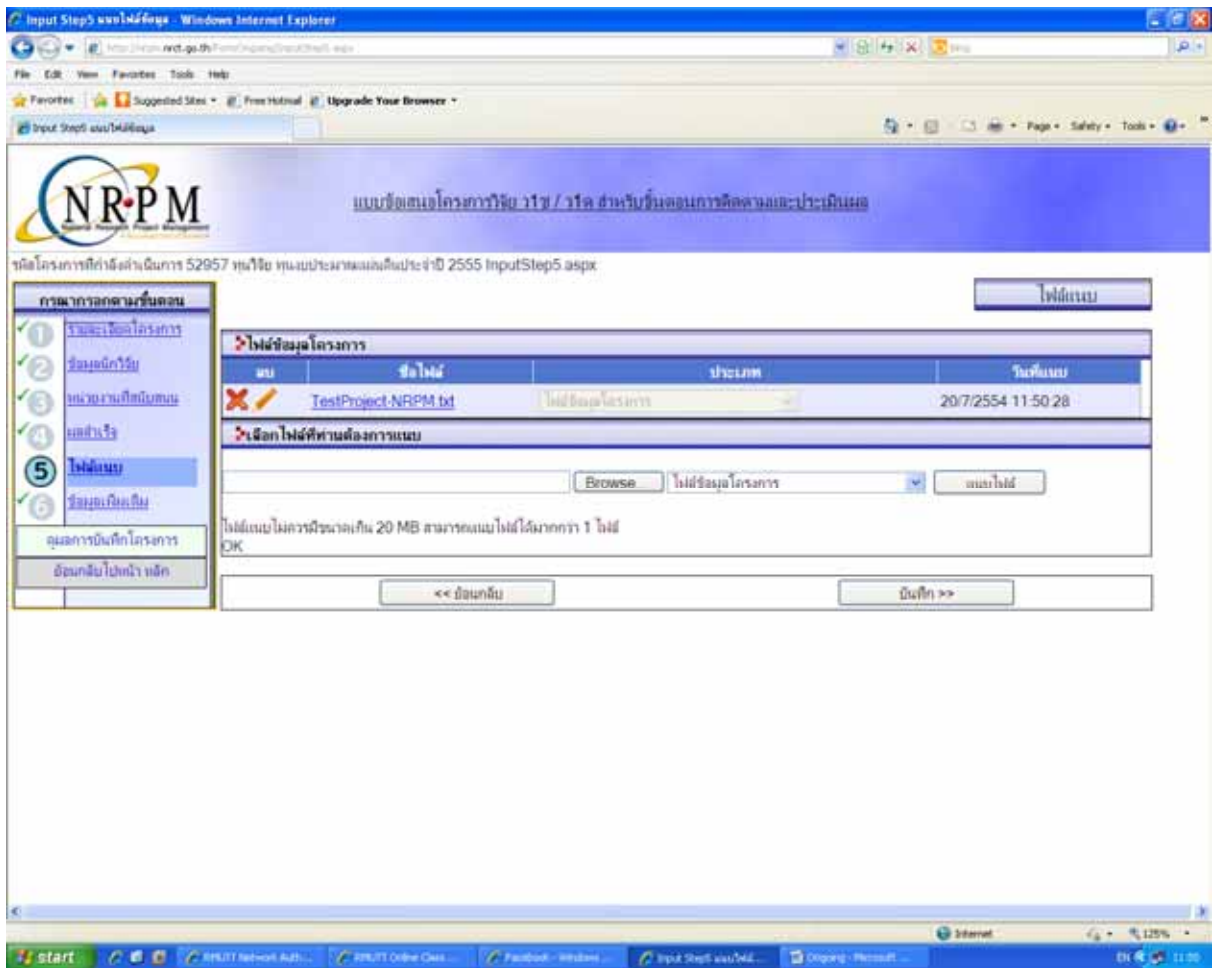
Input Step5 แนบไฟล์ข้อมูล - Windows Internet Explorer

http://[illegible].nrct.go.th/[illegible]

File Edit View Favorites Tools Help

Favorites Suggested Sites Free Hotmail Upgrade Your Browser

Input Step5 แนบไฟล์ข้อมูล

Page Safety Tools

NRPM

National Research Project Management

แบบข้อเสนอโครงการวิจัย วไช / วไจ สำหรับขั้นตอนการติดตามและประเมินผล

รหัสโครงการที่กำลังดำเนินการ 52957 ทุนวิจัย ทุนงบประมาณแผ่นดินประจำปี 2555 InputStep5.aspx

การกรอกตามขั้นตอน

1 รายละเอียดโครงการ

2 ข้อมูลนักวิจัย

3 หน่วยงานที่สนับสนุน

4 ผลสำเร็จ

5 ไฟล์แนบ

6 ข้อมูลเพิ่มเติม

ดูผลการบันทึกโครงการ

ย้อนกลับไปหน้า หลัก

ไฟล์แนบ

ไฟล์ข้อมูลโครงการ

| ลบ | ชื่อไฟล์ | ประเภท | วันที่แนบ |
|---|---|---|---|
| | TestProject-NRPM.txt | ไฟล์ข้อมูลโครงการ | 20/7/2554 11:50:28 |

เลือกไฟล์ที่ท่านต้องการแนบ

Browse... ไฟล์ข้อมูลโครงการ แนบไฟล์

ไฟล์แนบไม่ควรมีขนาดเกิน 20 MB สามารถแนบไฟล์ได้มากกว่า 1 ไฟล์
OK

<< ย้อนกลับ

บันทึก >>

Internet 125%

start RMUTI Network Auth... RMUTI Online Class... Facebook - Windows ... Input Step5 แนบไฟล์... Ongoing - Microsoft ...

EN 11:00